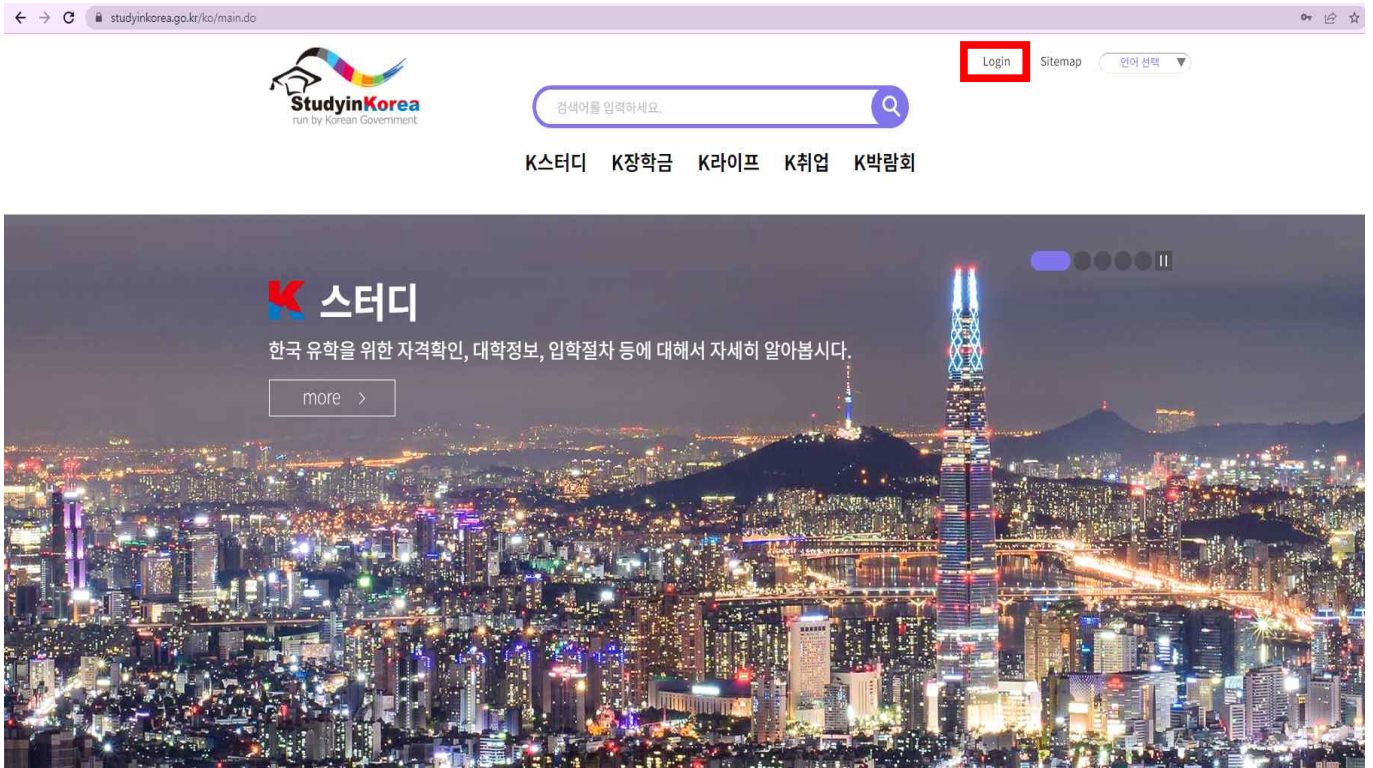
studyinkorea.go.kr/ko/main.do

StudyinKorea
run by Korean Government

Login Sitemap 언어 선택

검색어를 입력하세요.

K스터디 K장학금 K라이프 K취업 K박람회

K 스터디

한국 유학을 위한 자격확인, 대학정보, 입학절차 등에 대해서 자세히 알아봅시다.

more >